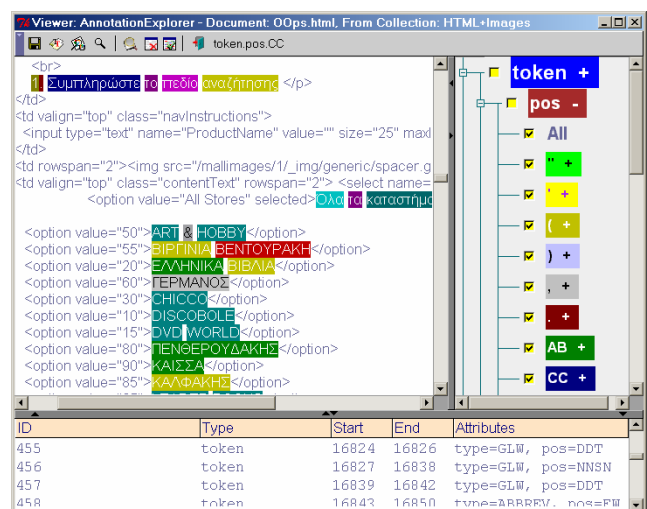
Viewer: AnnotationExplorer - Document: OOps.html, From Collection: HTML+Images

token.pos.CC

<br>
1. Συμπληρώστε το πεδίο αναζήτησης </p>
</td>
<td valign="top" class="navInstructions">
<input type="text" name="ProductName" value="" size="25" maxl
</td>
<td rowspan="2"><img src="/mallimages/1/_img/generic/spacer g
<td valign="top" class="contentText" rowspan="2"> <select name=
<option value="All Stores" selected>Όλα τα καταστήμα

<option value="50">ART & HOBBY</option>
<option value="55">ΒΙΡΓΙΝΙΑ ΒΕΝΤΟΥΡΑΚΗ</option>
<option value="20">ΕΛΛΗΝΙΚΑ ΒΙΒΛΙΑ</option>
<option value="60">ΓΕΡΜΑΝΟΣ</option>
<option value="30">CHICCO</option>
<option value="10">DISCOBOLE</option>
<option value="15">DVD WORLD</option>
<option value="80">ΠΕΝΘΕΡΟΥΔΑΚΗΣ</option>
<option value="90">ΚΑΙΣΣΑ</option>
<option value="85">ΚΑΛΦΑΚΗΣ</option>

token +
pos -
All
" +
' +
( +
) +
, +
. +
AB +
CC +

| ID | Type | Start | End | Attributes |
|---|---|---|---|---|
| 455 | token | 16824 | 16826 | type=GLW, pos=DDT |
| 456 | token | 16827 | 16838 | type=GLW, pos=NNSN |
| 457 | token | 16839 | 16842 | type=GLW, pos=DDT |
| 458 | token | 16843 | 16850 | type=ABBREV, pos=FW |